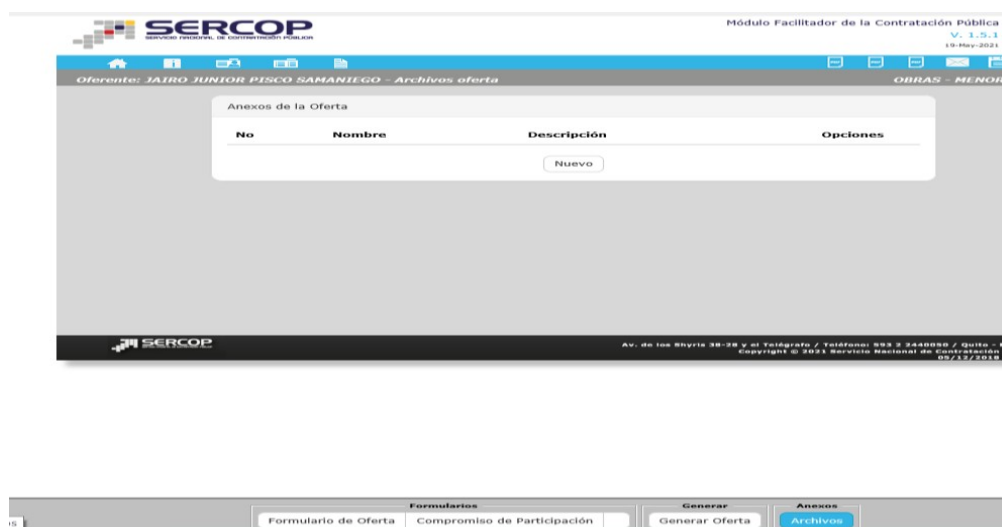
SERCOP
SERVICIO NACIONAL DE CONTRATACIÓN PÚBLICA

Módulo Facilitador de la Contratación Pública
V. 1.5.1
19-May-2021

Oferente: JAIRO JUNIOR PISCO SAMANIEGO - Archivos oferta
OBRAS - MENOR

Anexos de la Oferta

| No | Nombre | Descripción | Opciones |
|---|---|---|---|

Nuevo

SERCOP

Av. de los Shyris 38-28 y el Telégrafo / Teléfono: 593 2 2440050 / Quito - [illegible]
Copyright © 2021 Servicio Nacional de Contratación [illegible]
05/12/2018

Formularios
Formulario de Oferta
Compromiso de Participación
Generar
Generar Oferta
Anexos
Archivos